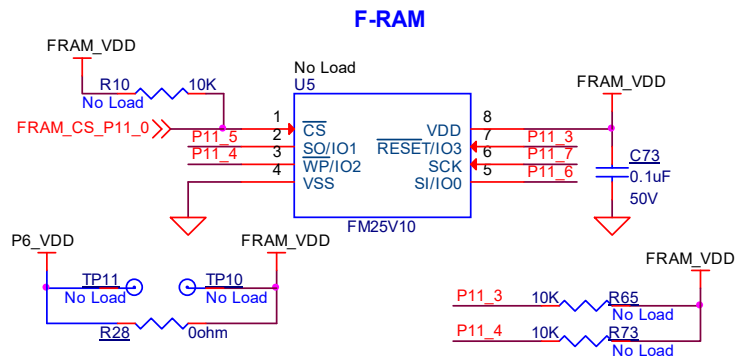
F-RAM

FRAM_VDD

R10 10K
No Load

No Load
U5

FRAM_CS_P11_0

P11_5
P11_4

1 $\overline{CS}$
2 SO/IO1
3 $\overline{WP}$/IO2
4 VSS

VDD 8
$\overline{RESET}$/IO3 7
SCK 6
SI/IO0 5

FM25V10

FRAM_VDD

P11_3
P11_7
P11_6

C73
0.1uF
50V

P6_VDD

TP11
No Load

TP10
No Load

FRAM_VDD

R28 0ohm

FRAM_VDD

P11_3 10K R65
No Load

P11_4 10K R73
No Load